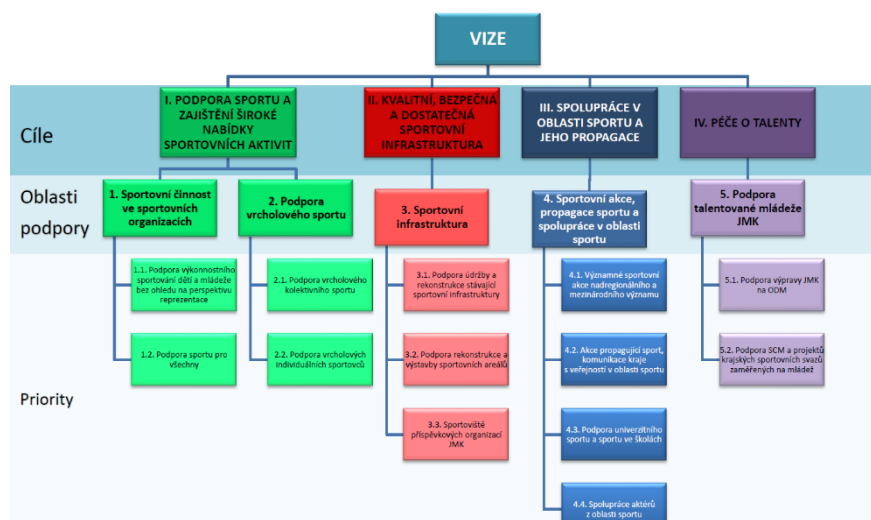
VIZE

Cíle

I. PODPORA SPORTU A ZAJIŠTĚNÍ ŠIROKÉ NABÍDKY SPORTOVNÍCH AKTIVIT

II. KVALITNÍ, BEZPEČNÁ A DOSTATEČNÁ SPORTOVNÍ INFRASTRUKTURA

III. SPOLUPRÁCE V OBLASTI SPORTU A JEHO PROPAGACE

IV. PÉČE O TALENTY

Oblasti podpory

1. Sportovní činnost ve sportovních organizacích

2. Podpora vrcholového sportu

3. Sportovní infrastruktura

4. Sportovní akce, propagace sportu a spolupráce v oblasti sportu

5. Podpora talentované mládeže JMK

Priority

1.1. Podpora výkonnostního sportování dětí a mládeže bez ohledu na perspektivu reprezentace

1.2. Podpora sportu pro všechny

2.1. Podpora vrcholového kolektivního sportu

2.2. Podpora vrcholových individuálních sportovců

3.1. Podpora údržby a rekonstrukce stávající sportovní infrastruktury

3.2. Podpora rekonstrukce a výstavby sportovních areálů

3.3. Sportoviště příspěvkových organizací JMK

4.1. Významné sportovní akce nadregionálního a mezinárodního významu

4.2. Akce propagující sport, komunikace kraje s veřejností v oblasti sportu

4.3. Podpora univerzitního sportu a sportu ve školách

4.4. Spolupráce aktérů z oblasti sportu

5.1. Podpora výpravy JMK na ODM

5.2. Podpora SCM a projektů krajských sportovních svazů zaměřených na mládež